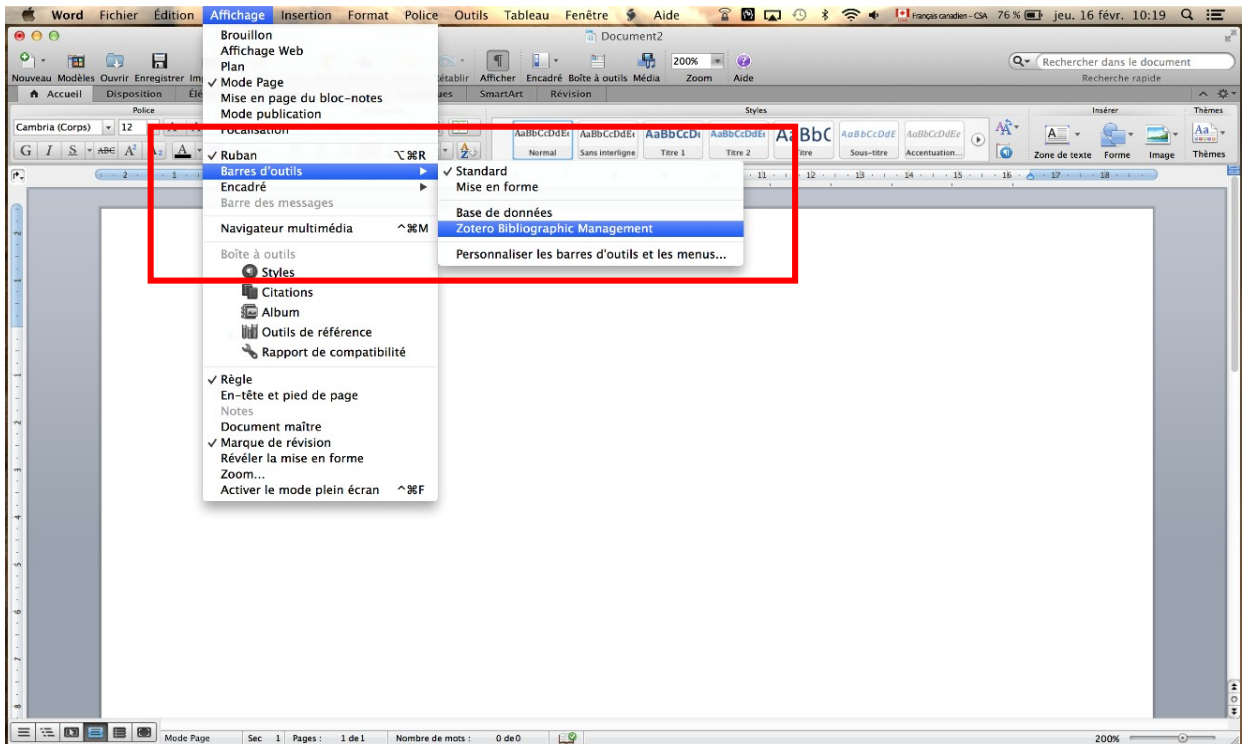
Word Fichier Édition Affichage Insertion Format Police Outils Tableau Fenêtre Aide

Français canadien - CSA 76 % jeu. 16 févr. 10:19

Document2

Nouveau Modèles Ouvrir Enregistrer Im

Rétablir Afficher Encadré Boîte à outils Média Zoom Aide

200%

Rechercher dans le document

Recherche rapide

Accueil Disposition Élé

ues SmartArt Révision

Police

Styles

Insérer

Thèmes

Cambria (Corps) 12

AaBbCcDdEe AaBbCcDdEe AaBbCcDe AaBbCcDdEe AaBbC AaBbCcDdE AaBbCcDdEe

Normal Sans interligne Titre 1 Titre 2 Titre Sous-titre Accentuation

Zone de texte Forme Image Thèmes

Brouillon
Affichage Web
Plan
✓ Mode Page
Mise en page du bloc-notes
Mode publication
Focalisation

✓ Ruban ⌥⌘R
Barres d'outils
Encadré
Barre des messages

Navigateur multimédia ^⌘M

Boîte à outils
Styles
Citations
Album
Outils de référence
Rapport de compatibilité

✓ Règle
En-tête et pied de page
Notes
Document maître
✓ Marque de révision
Révéler la mise en forme
Zoom...
Activer le mode plein écran ^⌘F

✓ Standard
Mise en forme

Base de données
Zotero Bibliographic Management

Personnaliser les barres d'outils et les menus...

Mode Page Sec 1 Pages : 1 de 1 Nombre de mots : 0 de 0

200%